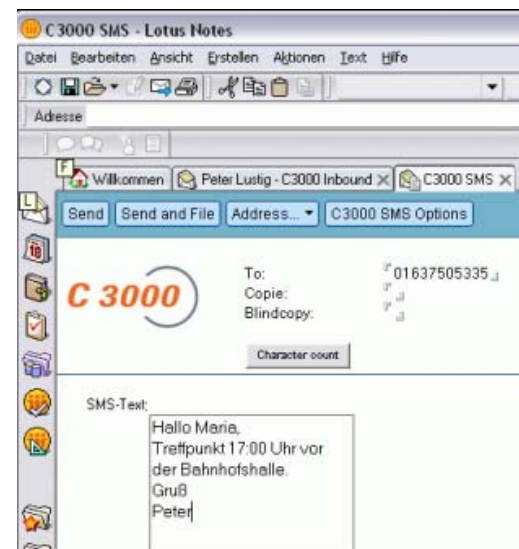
C3000 SMS - Lotus Notes

Datei Bearbeiten Ansicht Erstellen Aktionen Text Hilfe

Adresse

F

Willkommen

Peter Lustig - C3000 Inbound ×

C3000 SMS ×

Send

Send and File

Address...

C3000 SMS Options

C 3000

To:

01637505335

Copie:

Blindcopy:

Character count

SMS-Text:

Hallo Maria,
Treffpunkt 17:00 Uhr vor der Bahnhofshalle.
Gruß
Peter